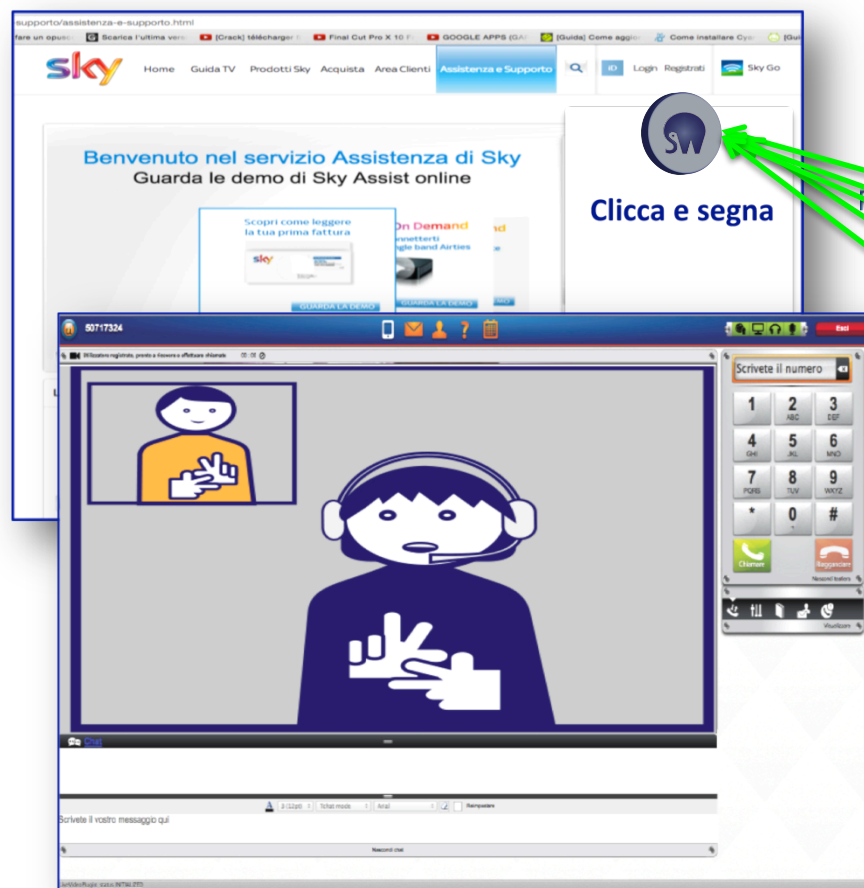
supporto/assistenza-e-supporto.html

fare un opusc Scarica l'ultima vers [Crack] télécharger Final Cut Pro X 10 GOOGLE APPS (GA [Guida] Come aggio Come installare Cy

sky Home Guida TV Prodotti Sky Acquista Area Clienti Assistenza e Supporto Login Registrati Sky Go

Benvenuto nel servizio Assistenza di Sky
Guarda le demo di Sky Assist online

Scopri come leggere la tua prima fattura

On Demand
nnetterti
gle band Airties

GUARDA LA DEMO GUARDA LA DEMO

SW

Clicca e segna

50717324

Esci

Scrivete il numero

| 1 | 2 ABC | 3 DEF |
|---|---|---|
| 4 GHI | 5 JKL | 6 MNO |
| 7 PQRS | 8 TUV | 9 WXYZ |
| * | 0 + | # |

Chiamare Riagganciare

Nascondi tastiera

Visualizzare

Chat

Scrivete il vostro messaggio qui

Nascondi chat